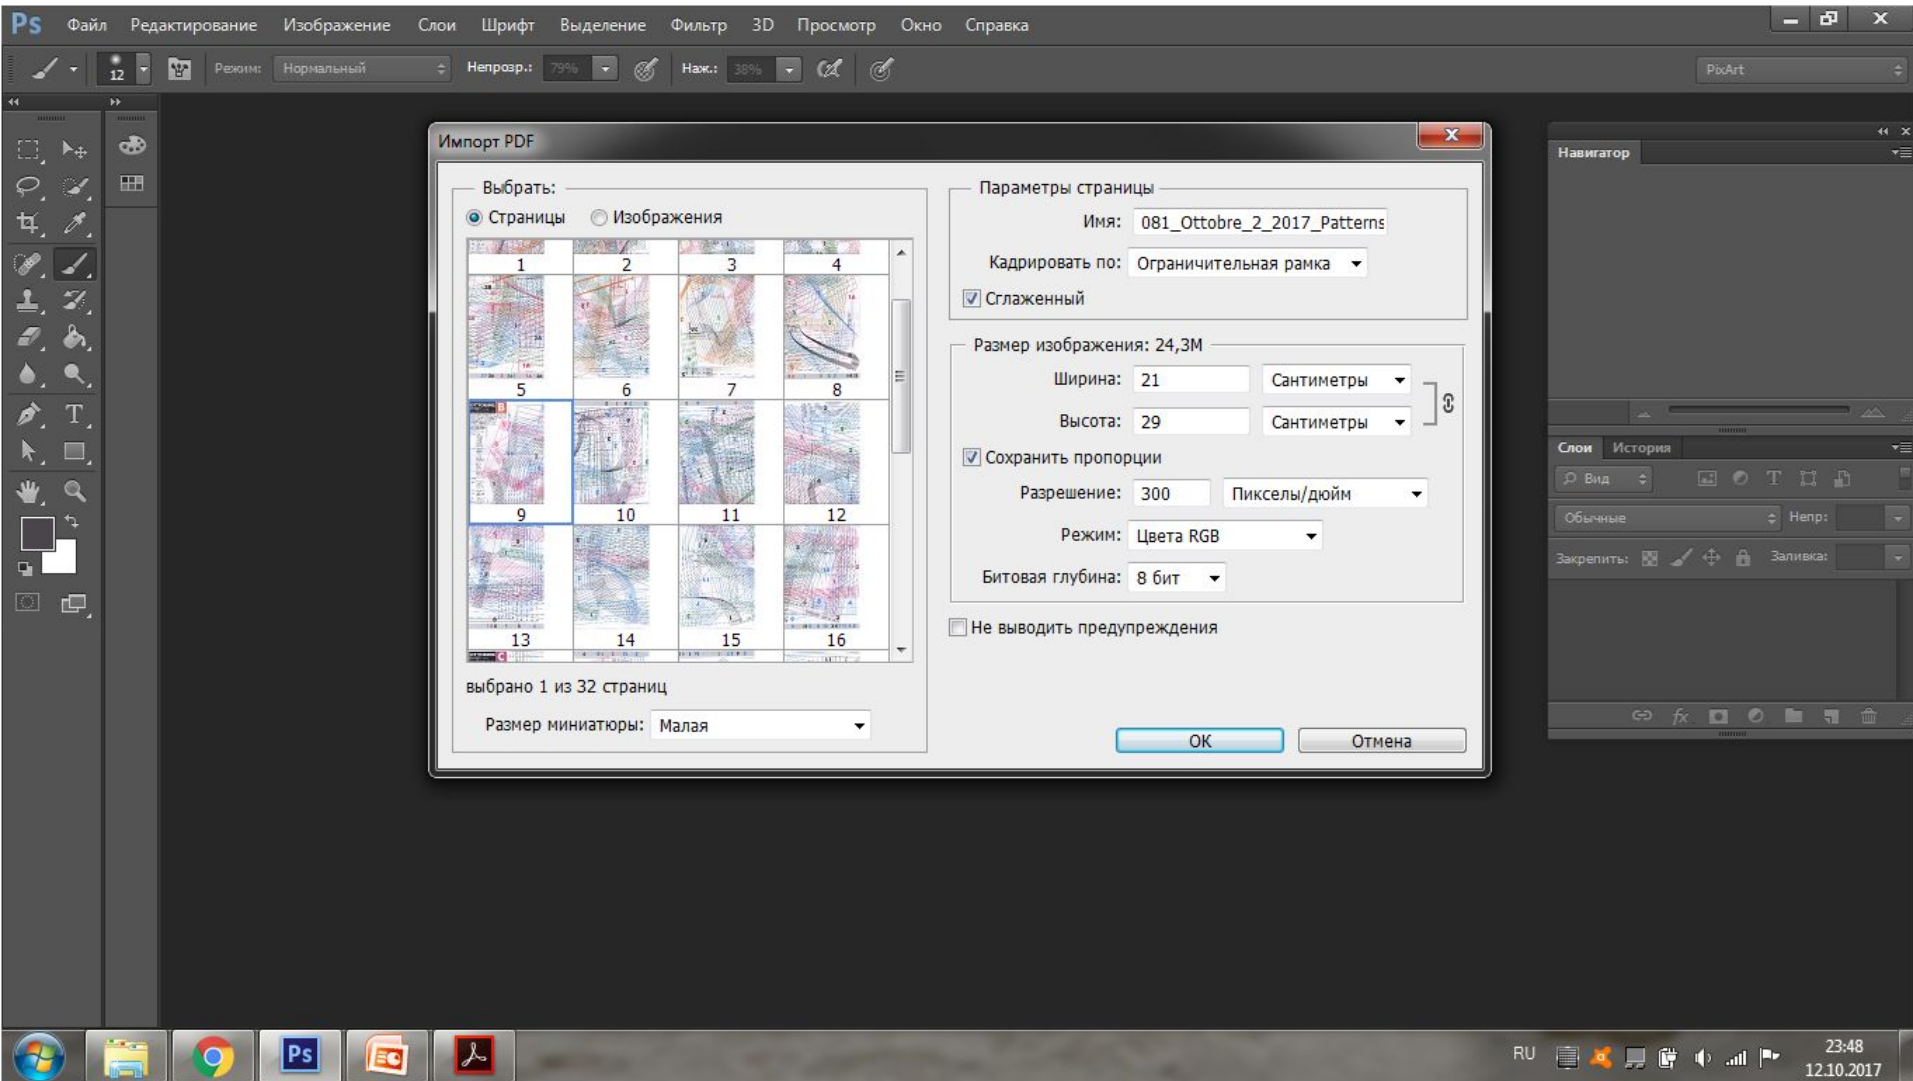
Ps Файл Редактирование Изображение Слои Шрифт Выделение Фильтр 3D Просмотр Окно Справка

12 Режим: Нормальный Непрозр.: 79% Наж.: 38% PixArt

Импорт PDF

Выбрать:
Страницы Изображения

1 2 3 4
5 6 7 8
9 10 11 12
13 14 15 16

выбрано 1 из 32 страниц

Размер миниатюры: Малая

Параметры страницы
Имя: 081_Ottobre_2_2017_Patterns
Кадрировать по: Ограничительная рамка
Сглаженный

Размер изображения: 24,3M
Ширина: 21 Сантиметры
Высота: 29 Сантиметры
Сохранить пропорции
Разрешение: 300 Пикселы/дюйм
Режим: Цвета RGB
Битовая глубина: 8 бит

Не выводить предупреждения

OK Отмена

Навигатор

Слои История
Вид
Обычные Непр:
Закрепить: Заливка:

RU 23:48 12.10.2017